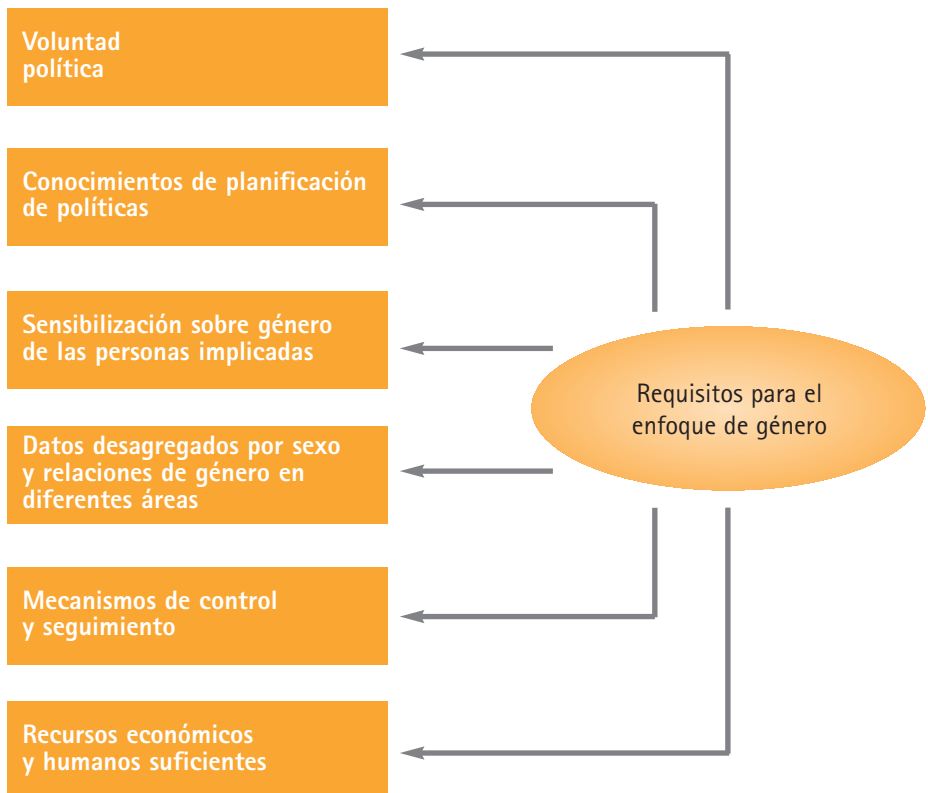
Voluntad política

Conocimientos de planificación de políticas

Sensibilización sobre género de las personas implicadas

Datos desagregados por sexo y relaciones de género en diferentes áreas

Mecanismos de control y seguimiento

Recursos económicos y humanos suficientes

Requisitos para el enfoque de género